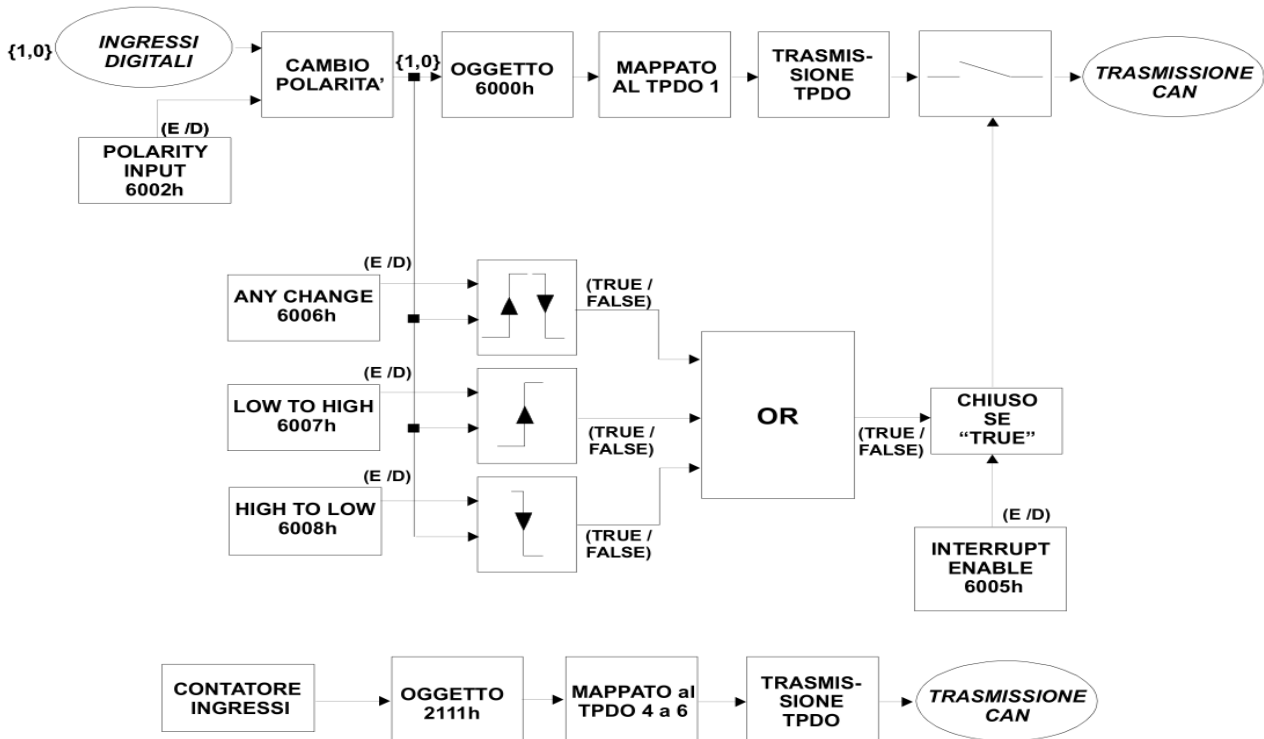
{1,0}
INGRESSI DIGITALI

CAMBIO POLARITA'

{1,0}

OGGETTO 6000h

MAPPATO AL TPDO 1

TRASMISSIONE TPDO

TRASMISSIONE CAN

(E /D)
POLARITY INPUT 6002h

(E /D)
ANY CHANGE 6006h

(TRUE / FALSE)

(E /D)
LOW TO HIGH 6007h

(TRUE / FALSE)

OR

(TRUE / FALSE)

CHIUSO SE "TRUE"

(E /D)
HIGH TO LOW 6008h

(TRUE / FALSE)

(E /D)
INTERRUPT ENABLE 6005h

CONTATORE INGRESSI

OGGETTO 2111h

MAPPATO al TPDO 4 a 6

TRASMISSIONE TPDO

TRASMISSIONE CAN